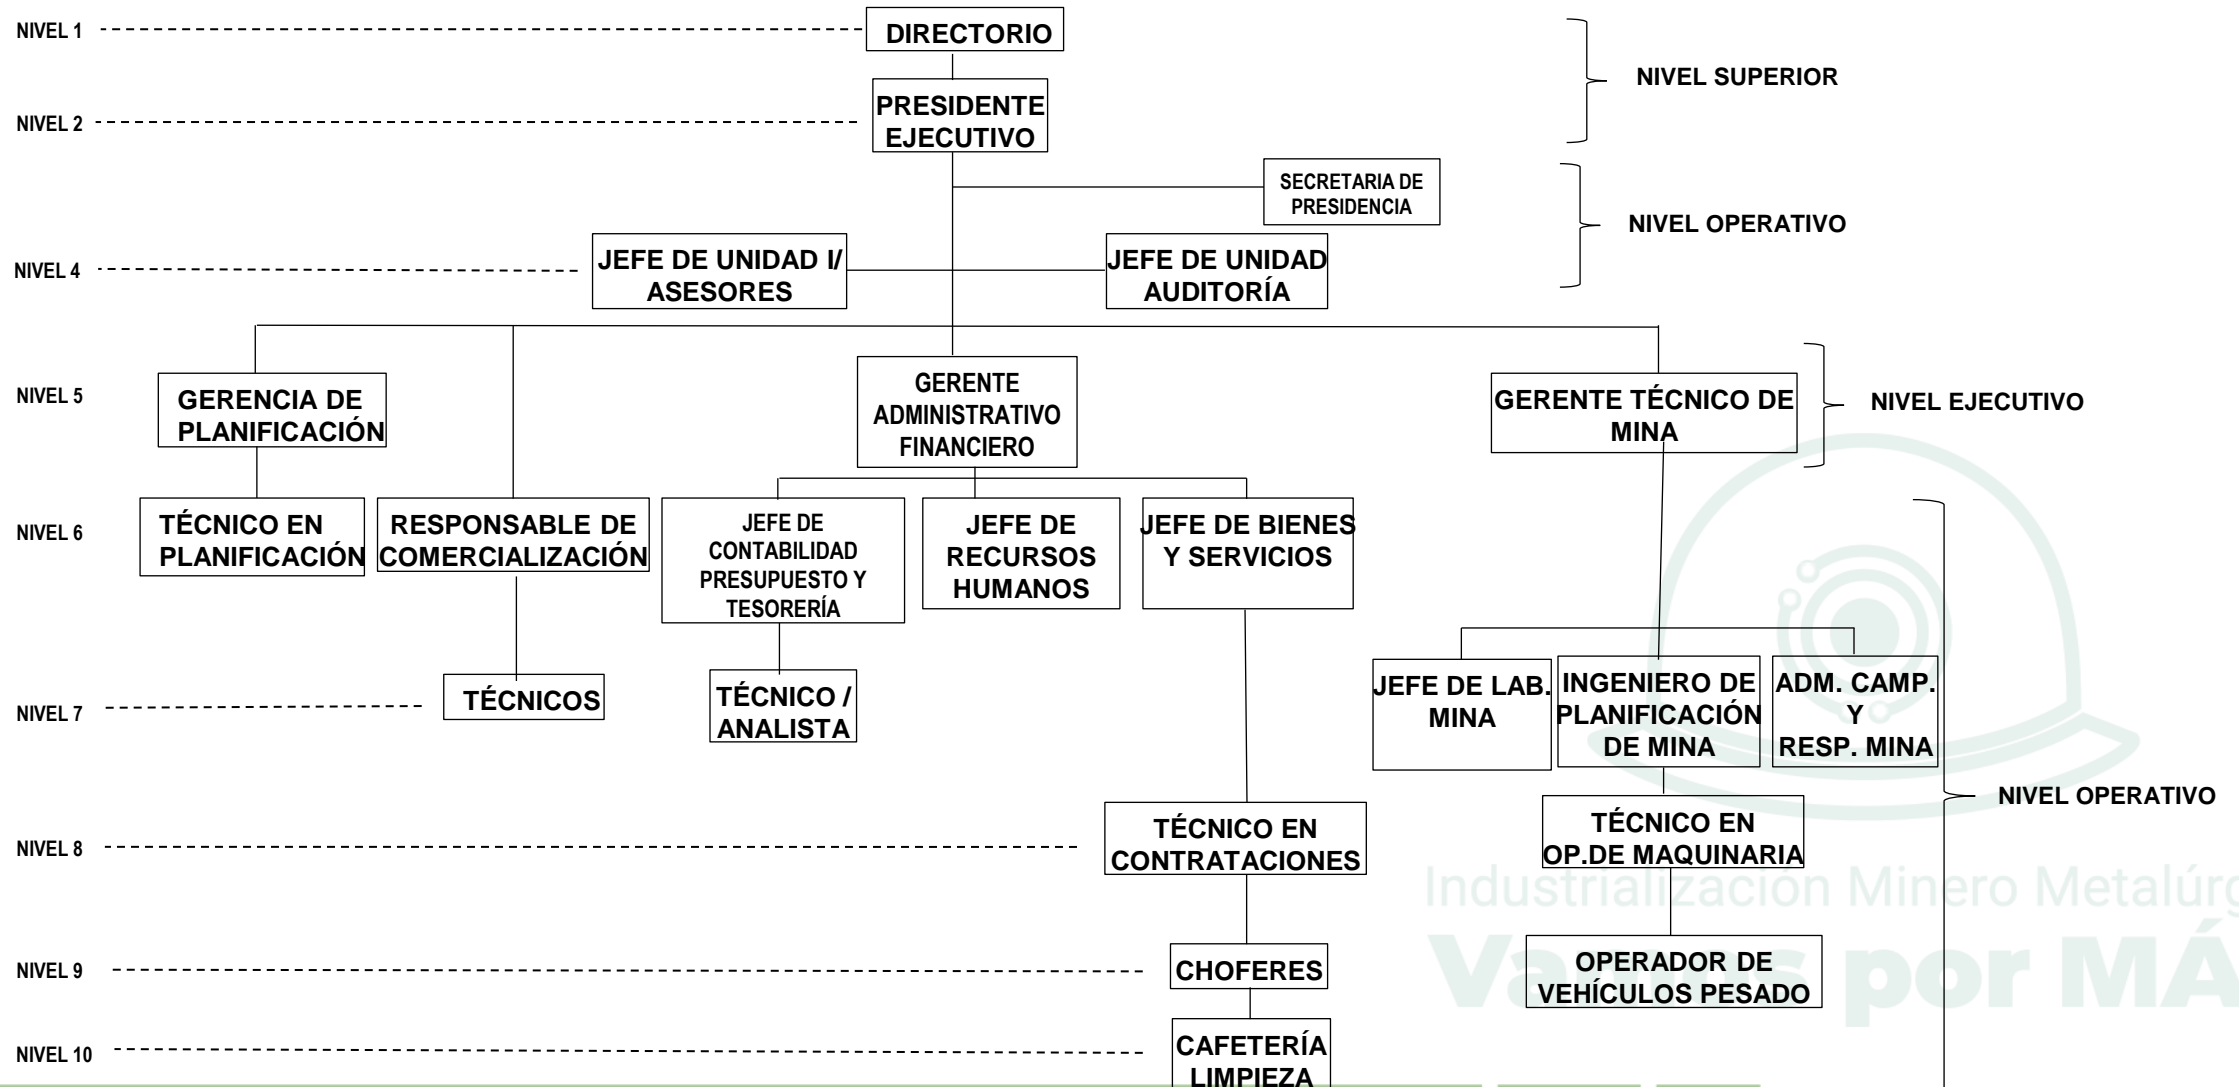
NIVEL 1
DIRECTORIO
NIVEL SUPERIOR
NIVEL 2
PRESIDENTE EJECUTIVO
SECRETARIA DE PRESIDENCIA
NIVEL OPERATIVO
NIVEL 4
JEFE DE UNIDAD I/ ASESORES
JEFE DE UNIDAD AUDITORÍA
NIVEL 5
GERENCIA DE PLANIFICACIÓN
GERENTE ADMINISTRATIVO FINANCIERO
GERENTE TÉCNICO DE MINA
NIVEL EJECUTIVO
NIVEL 6
TÉCNICO EN PLANIFICACIÓN
RESPONSABLE DE COMERCIALIZACIÓN
JEFE DE CONTABILIDAD PRESUPUESTO Y TESORERÍA
JEFE DE RECURSOS HUMANOS
JEFE DE BIENES Y SERVICIOS
NIVEL 7
TÉCNICOS
TÉCNICO / ANALISTA
JEFE DE LAB. MINA
INGENIERO DE PLANIFICACIÓN DE MINA
ADM. CAMP. Y RESP. MINA
NIVEL OPERATIVO
NIVEL 8
TÉCNICO EN CONTRATACIONES
TÉCNICO EN OP.DE MAQUINARIA
Industrialización Minero Metalúrg
Va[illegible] por MÁ
OPERADOR DE VEHÍCULOS PESADO
NIVEL 9
CHOFERES
NIVEL 10
CAFETERÍA LIMPIEZA